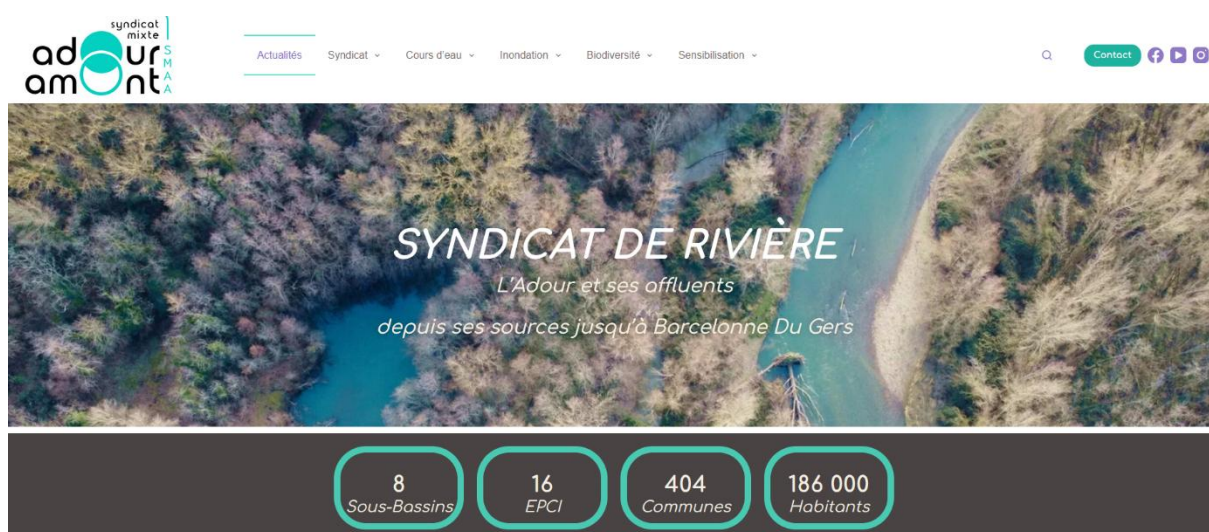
syndicat mixte
adour amont
SMAA

Actualités Syndicat Cours d'eau Inondation Biodiversité Sensibilisation

Contact

SYNDICAT DE RIVIÈRE
L'Adour et ses affluents
depuis ses sources jusqu'à Barcelonne Du Gers

8
Sous-Bassins

16
EPCI

404
Communes

186 000
Habitants